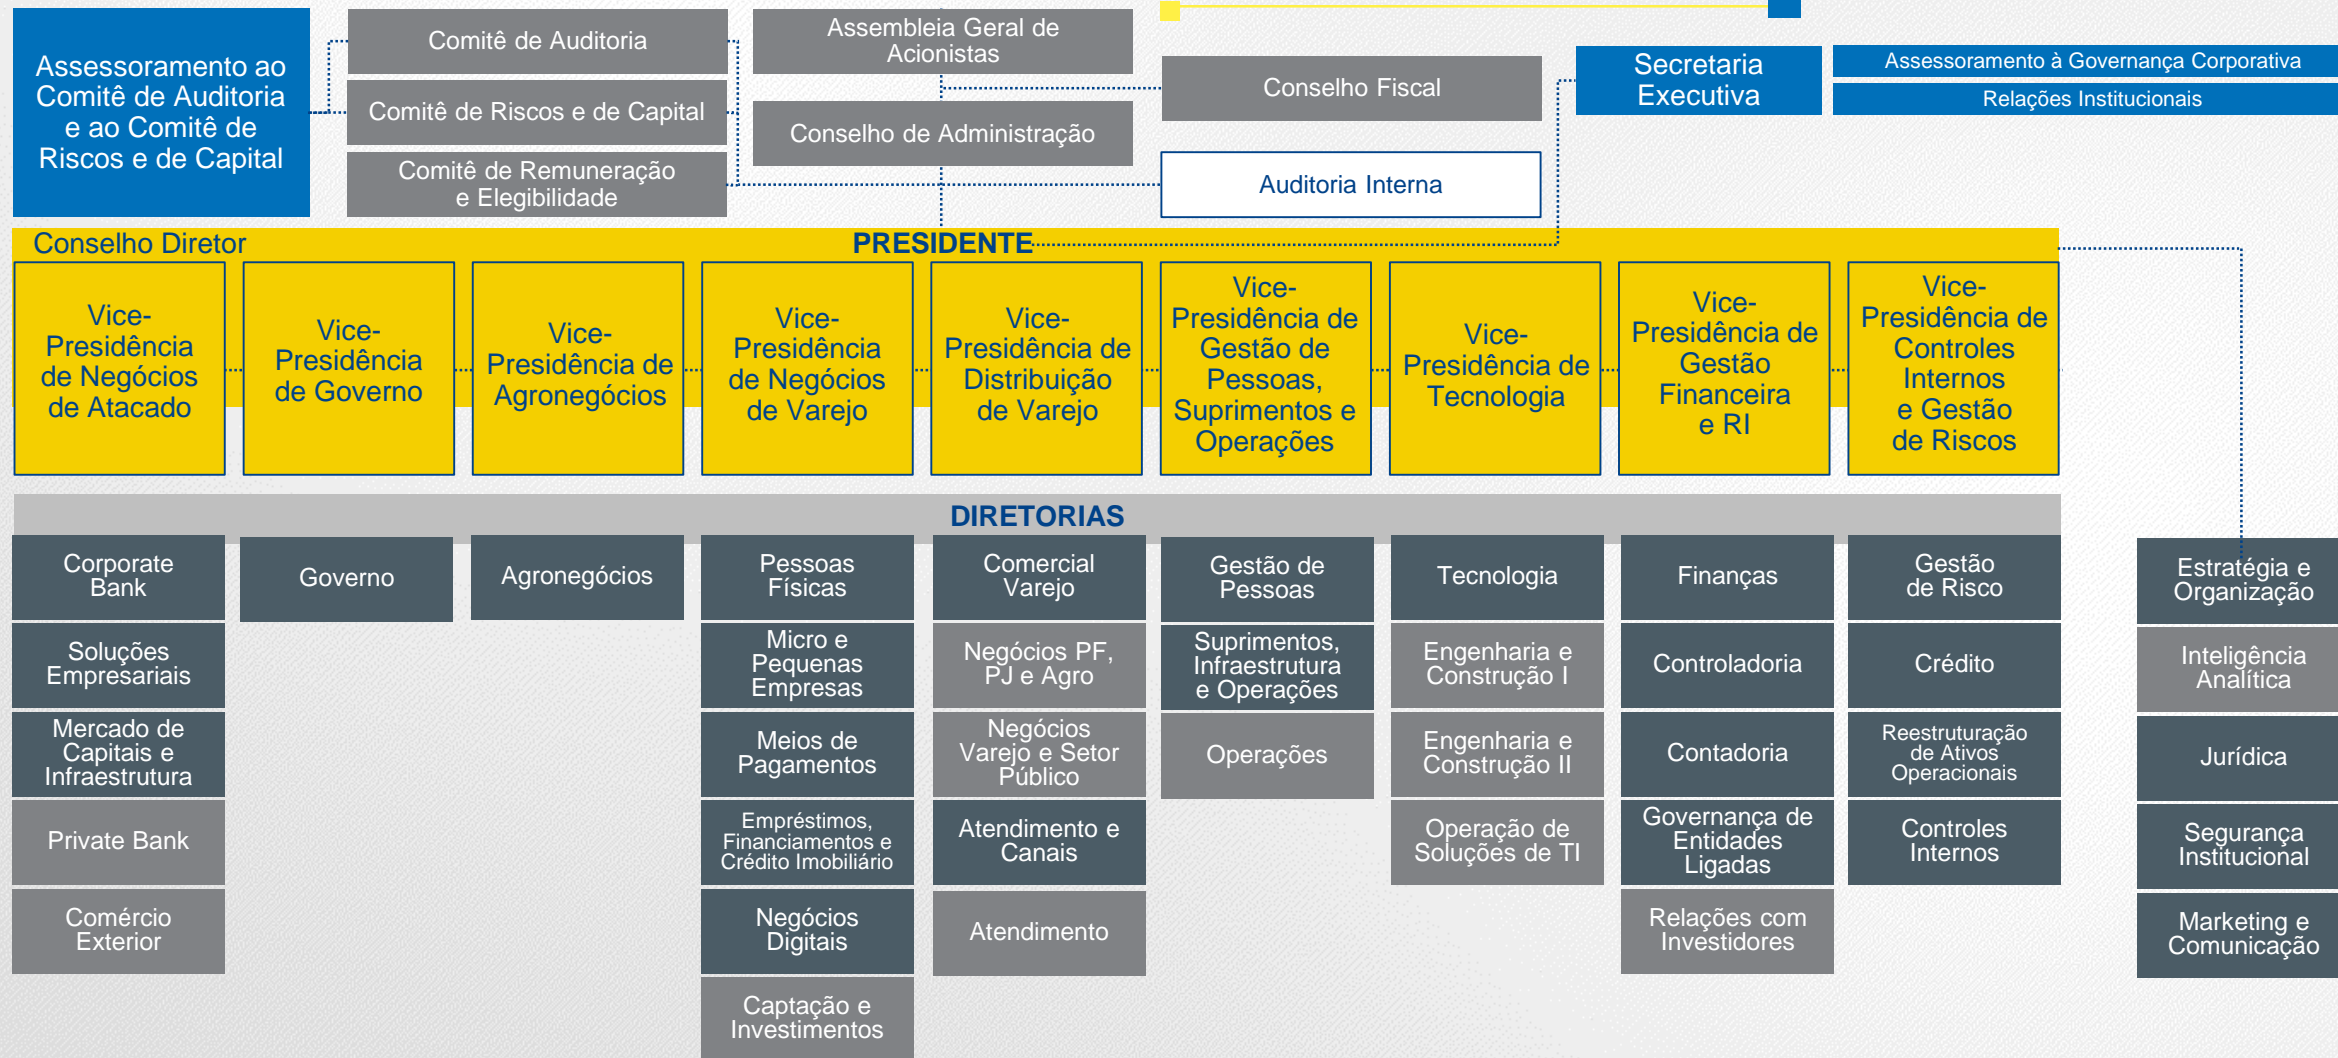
Assessoramento ao Comitê de Auditoria e ao Comitê de Riscos e de Capital

Comitê de Auditoria

Comitê de Riscos e de Capital

Comitê de Remuneração e Elegibilidade

Assembleia Geral de Acionistas

Conselho de Administração

Conselho Fiscal

Auditoria Interna

Secretaria Executiva

Assessoramento à Governança Corporativa

Relações Institucionais

Conselho Diretor

PRESIDENTE

Vice-Presidência de Negócios de Atacado

Vice-Presidência de Governo

Vice-Presidência de Agronegócios

Vice-Presidência de Negócios de Varejo

Vice-Presidência de Distribuição de Varejo

Vice-Presidência de Gestão de Pessoas, Suprimentos e Operações

Vice-Presidência de Tecnologia

Vice-Presidência de Gestão Financeira e RI

Vice-Presidência de Controles Internos e Gestão de Riscos

DIRETORIAS

Corporate Bank

Soluções Empresariais

Mercado de Capitais e Infraestrutura

Private Bank

Comércio Exterior

Governo

Agronegócios

Pessoas Físicas

Micro e Pequenas Empresas

Meios de Pagamentos

Empréstimos, Financiamentos e Crédito Imobiliário

Negócios Digitais

Captação e Investimentos

Comercial Varejo

Negócios PF, PJ e Agro

Negócios Varejo e Setor Público

Atendimento e Canais

Atendimento

Gestão de Pessoas

Suprimentos, Infraestrutura e Operações

Operações

Tecnologia

Engenharia e Construção I

Engenharia e Construção II

Operação de Soluções de TI

Finanças

Controladoria

Contadoria

Governança de Entidades Ligadas

Relações com Investidores

Gestão de Risco

Crédito

Reestruturação de Ativos Operacionais

Controles Internos

Estratégia e Organização

Inteligência Analítica

Jurídica

Segurança Institucional

Marketing e Comunicação